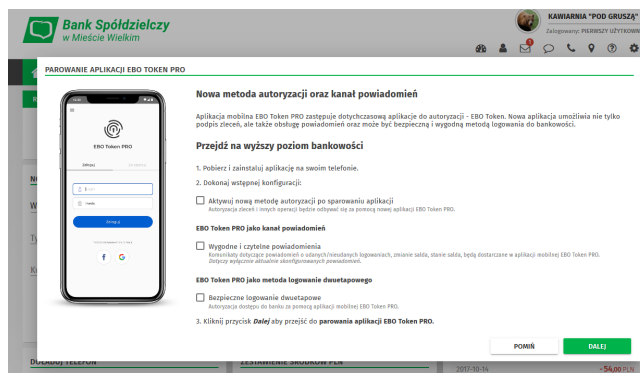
Bank Spółdzielczy
w Mieście Wielkim

KAWIARNIA "POD GRUSZĄ"
Zalogowany: PIERWSZY UŻYTKOWN

PAROWANIE APLIKACJI EBO TOKEN PRO

EBO Token PRO

Zaloguj

Zaloguj

Nowa metoda autoryzacji oraz kanał powiadomień

Aplikacja mobilna EBO Token PRO zastępuje dotychczasową aplikacje do autoryzacji - EBO Token. Nowa aplikacja umożliwia nie tylko podpis zleceń, ale także obsługę powiadomień oraz może być bezpieczną i wygodną metodą logowania do bankowości.

Przejdź na wyższy poziom bankowości

1. Pobierz i zainstaluj aplikację na swoim telefonie.

2. Dokonaj wstępnej konfiguracji:

Aktywuj nową metodę autoryzacji po sparowaniu aplikacji
Autoryzacja zleceń i innych operacji będzie odbywać się za pomocą nowej aplikacji EBO Token PRO.

EBO Token PRO jako kanał powiadomień

Wygodne i czytelne powiadomienia
Komunikaty dotyczące powiadomień o udanych/nieudanych logowaniach, zmianie salda, stanie salda, będą dostarczane w aplikacji mobilnej EBO Token PRO.
Dotyczy wyłącznie aktualnie skonfigurowanych powiadomień.

EBO Token PRO jako metoda logowanie dwuetapowego

Bezpieczne logowanie dwuetapowe
Autoryzacja dostępu do banku za pomocą aplikacji mobilnej EBO Token PRO.

3. Kliknij przycisk Dalej aby przejść do parowania aplikacji EBO Token PRO.

POMIŃ

DALEJ

DOŁADUJ TELEFON

ZESTAWIENIE ŚRODKÓW PLN

2017-10-14

- 54,00 PLN